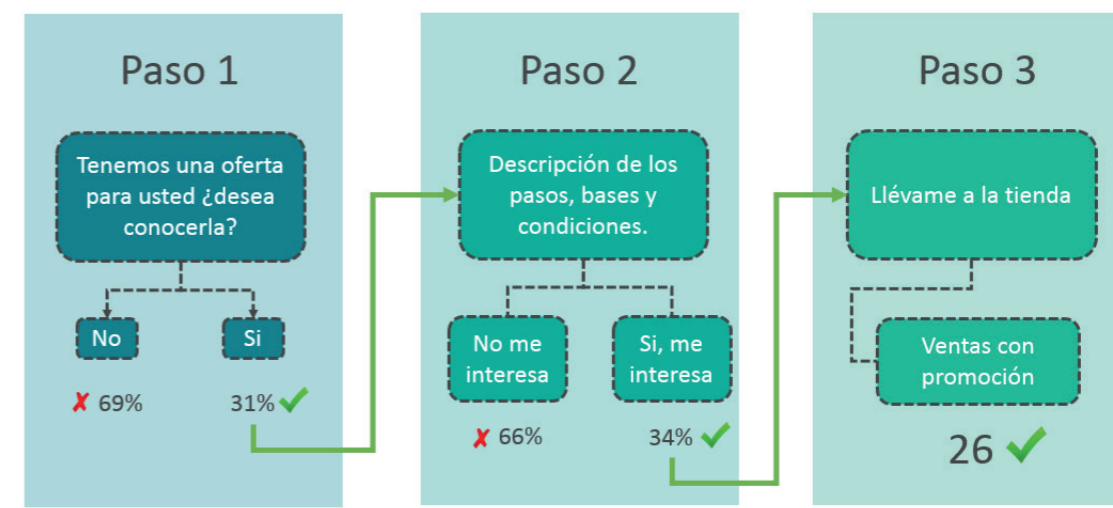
Paso 1

Tenemos una oferta para usted ¿desea conocerla?

No

Si

✗ 69%

31% ✓

Paso 2

Descripción de los pasos, bases y condiciones.

No me interesa

Si, me interesa

✗ 66%

34% ✓

Paso 3

Llévame a la tienda

Ventas con promoción

26 ✓